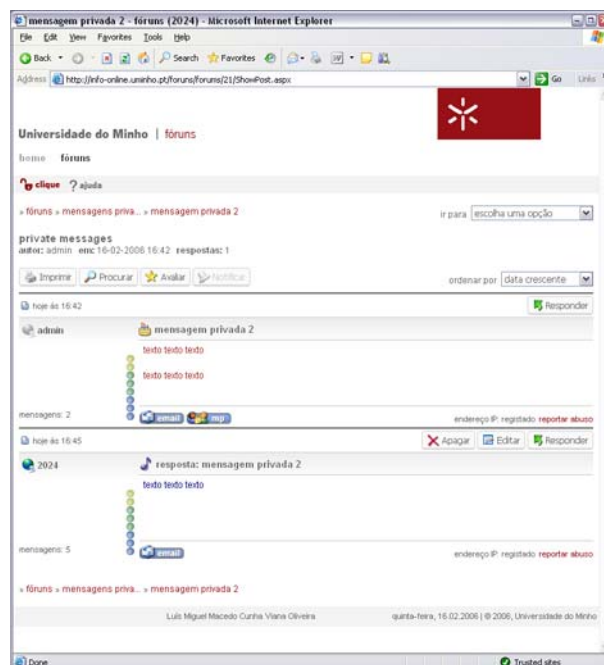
mensagem privada 2 - fóruns (2024) - Microsoft Internet Explorer

File Edit View Favorites Tools Help

Back Search Favorites

Address http://info-online.uminho.pt/foruns/forums/21/ShowPost.aspx Go Links

Universidade do Minho | fóruns

home fóruns

clique ? ajuda

» fóruns » mensagens priva... » mensagem privada 2

ir para escolha uma opção

private messages
autor: admin em: 16-02-2006 16:42 respostas: 1

Imprimir Procurar Avaliar Notificar

ordenar por data crescente

hoje às 16:42 Responder

admin

mensagem privada 2

texto texto texto

texto texto texto

mensagens: 2 email mp

endereço IP: registado reportar abuso

hoje às 16:45 Apagar Editar Responder

2024

resposta: mensagem privada 2

texto texto texto

mensagens: 5 email

endereço IP: registado reportar abuso

» fóruns » mensagens priva... » mensagem privada 2

Luís Miguel Macedo Cunha Viana Oliveira

quinta-feira, 16.02.2006 | © 2006, Universidade do Minho

Done Trusted sites